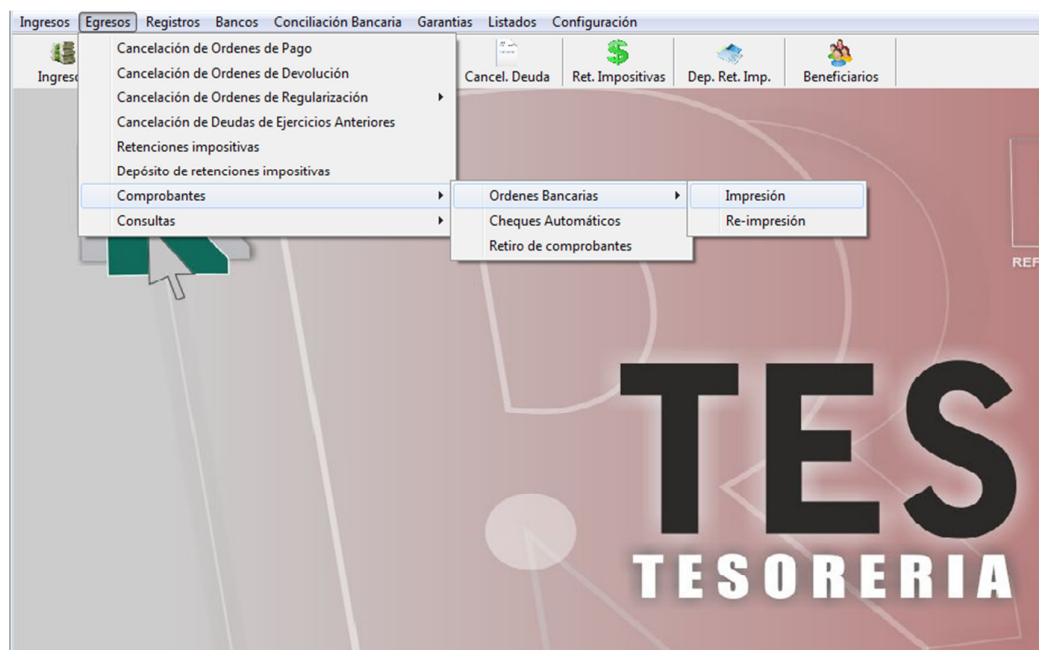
Ingresos Egresos Registros Bancos Conciliación Bancaria Garantias Listados Configuración

Ingreso

Cancelación de Ordenes de Pago
Cancelación de Ordenes de Devolución
Cancelación de Ordenes de Regularización
Cancelación de Deudas de Ejercicios Anteriores
Retenciones impositivas
Depósito de retenciones impositivas
Comprobantes
Consultas

Ordenes Bancarias
Cheques Automáticos
Retiro de comprobantes

Impresión
Re-impresión

Cancel. Deuda Ret. Impositivas Dep. Ret. Imp. Beneficiarios

REF

TES
TESORERIA